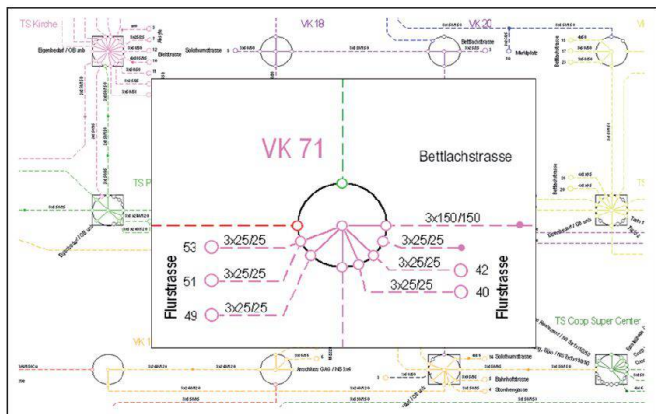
TS Kirche

VK 18

VK 20

Solothurnstrasse

Bettlachstrasse

VK 71

Bettlachstrasse

TS

3x150/150

3x25/25

53

3x25/25

3x25/25

51

3x25/25

42

3x25/25

3x25/25

40

49

Flurstrasse

Flurstrasse

TS Coop Super Center

VK

Solothurnstrasse

Bahnhofstrasse

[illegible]